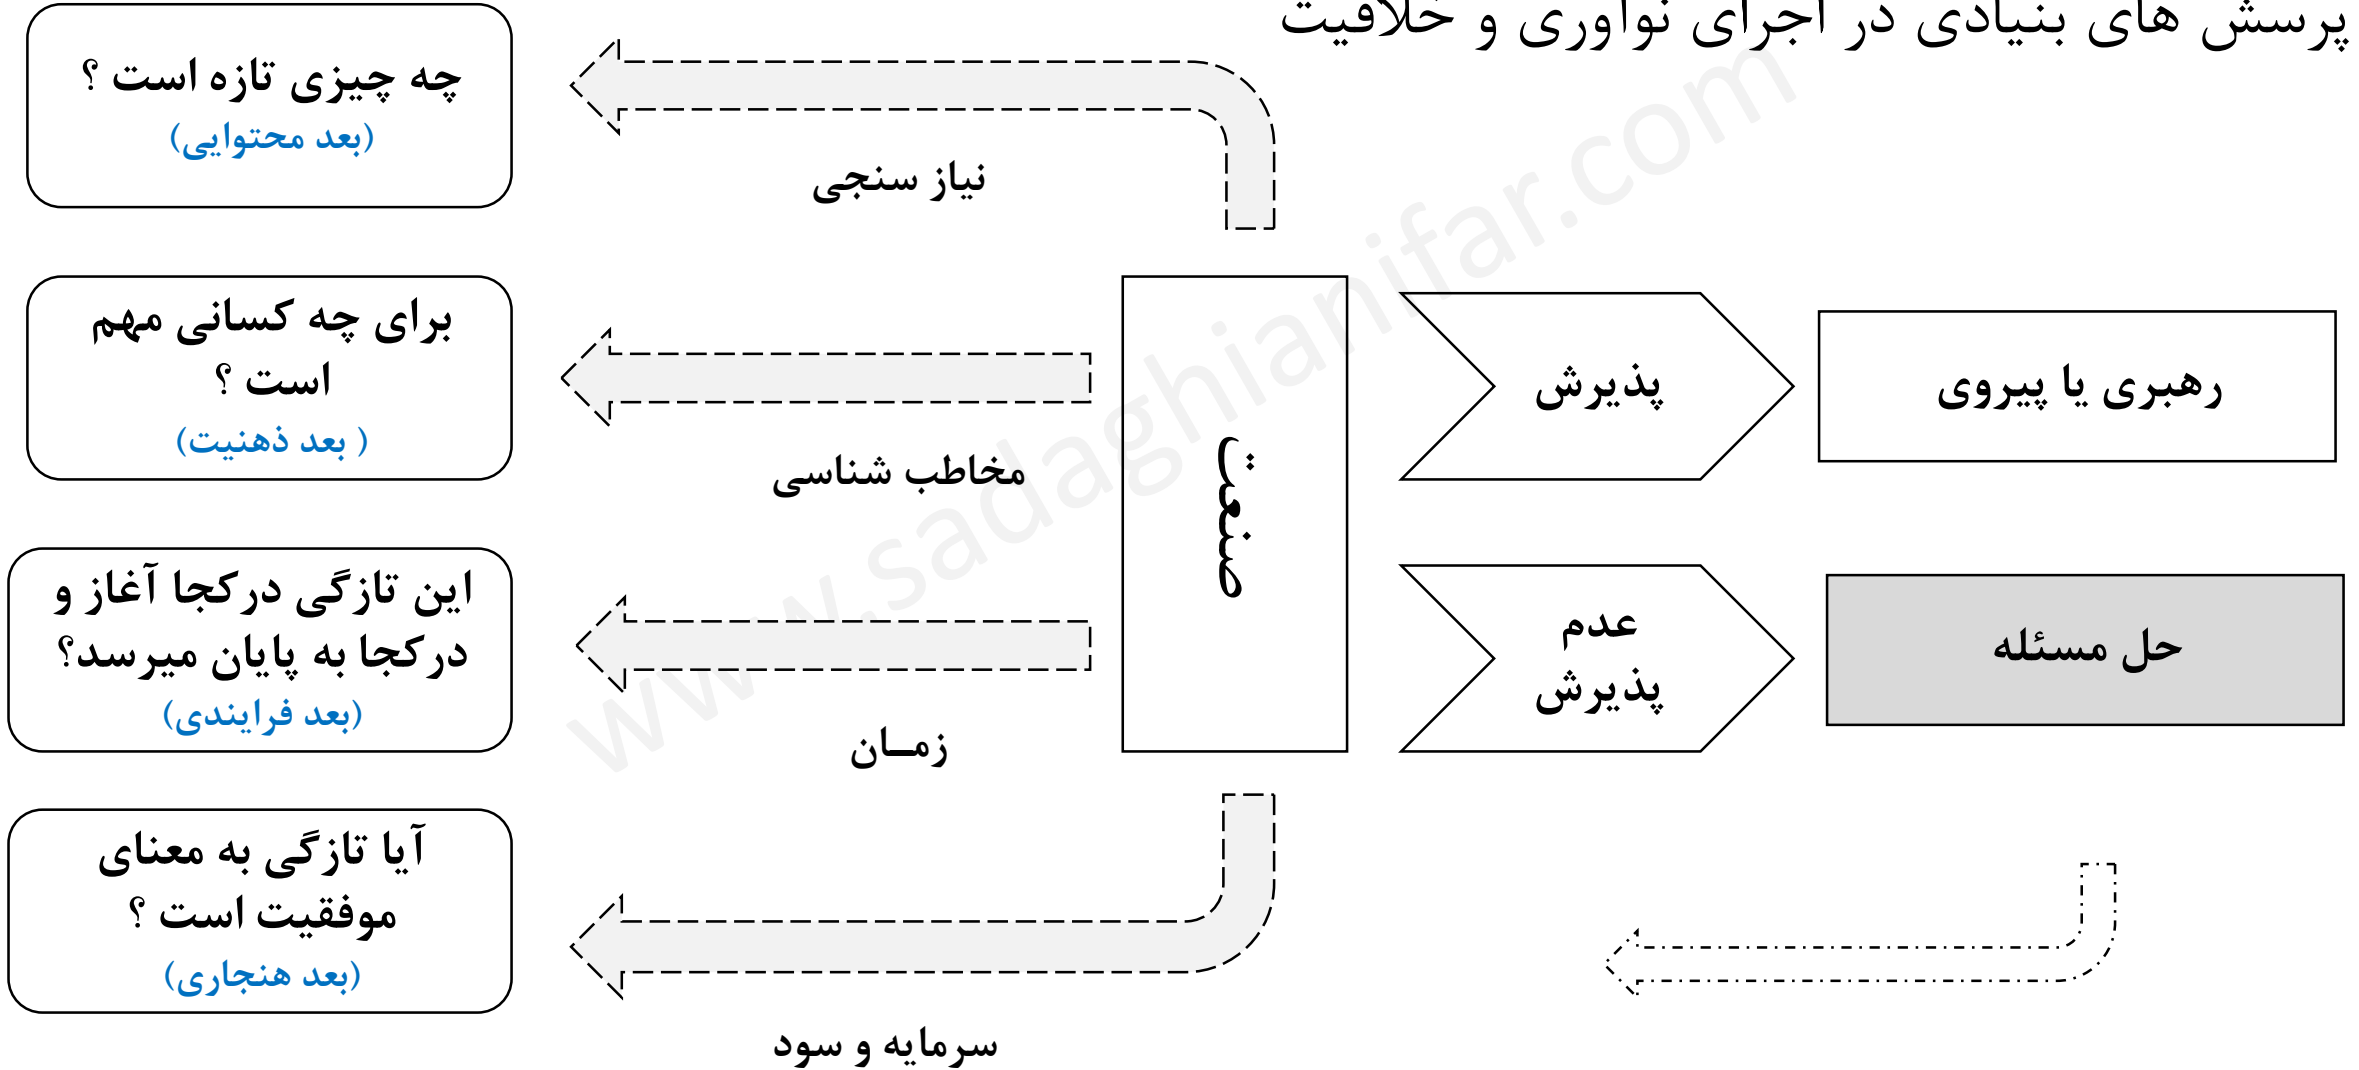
پرسش های بنیادی در اجرای نواوری و خلاقیت

www.sadaghianifar.com

چه چیزی تازه است ؟
(بعد محتوایی)

نیاز سنجی

برای چه کسانی مهم است ؟
( بعد ذهنیت )

مخاطب شناسی

این تازگی درکجا آغاز و درکجا به پایان میرسد؟
(بعد فرایندی)

زمـان

آیا تازگی به معنای موفقیت است ؟
(بعد هنجاری)

سرمایه و سود

صنعت

پذیرش

عدم پذیرش

رهبری یا پیروی

حل مسئله